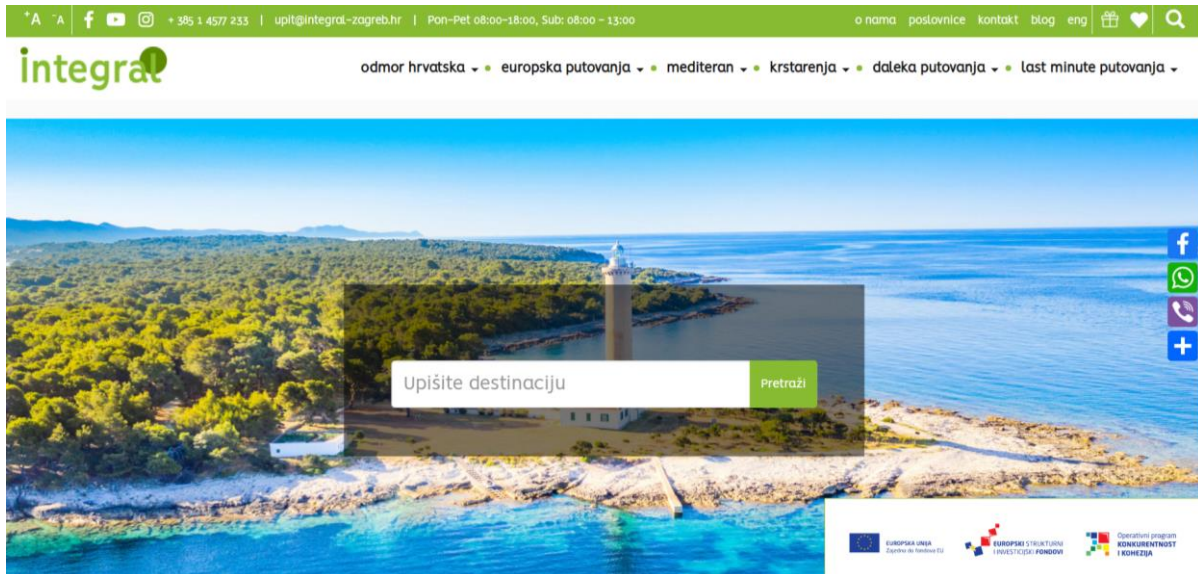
+A -A | + 385 1 4577 233 | upit@integral-zagreb.hr | Pon-Pet 08:00-18:00, Sub: 08:00 - 13:00

o nama poslovnice kontakt blog eng

integral

odmor hrvatska • europska putovanja • mediteran • krstarenja • daleka putovanja • last minute putovanja

Upišite destinaciju

Pretraži

EUROPSKA UNIJA
Zajedno do fondova EU

EUROPSKI STRUKTURNI I INVESTICIJSKI FONDOVI

Operativni program
KONKURENTNOST I KOHEZIJA